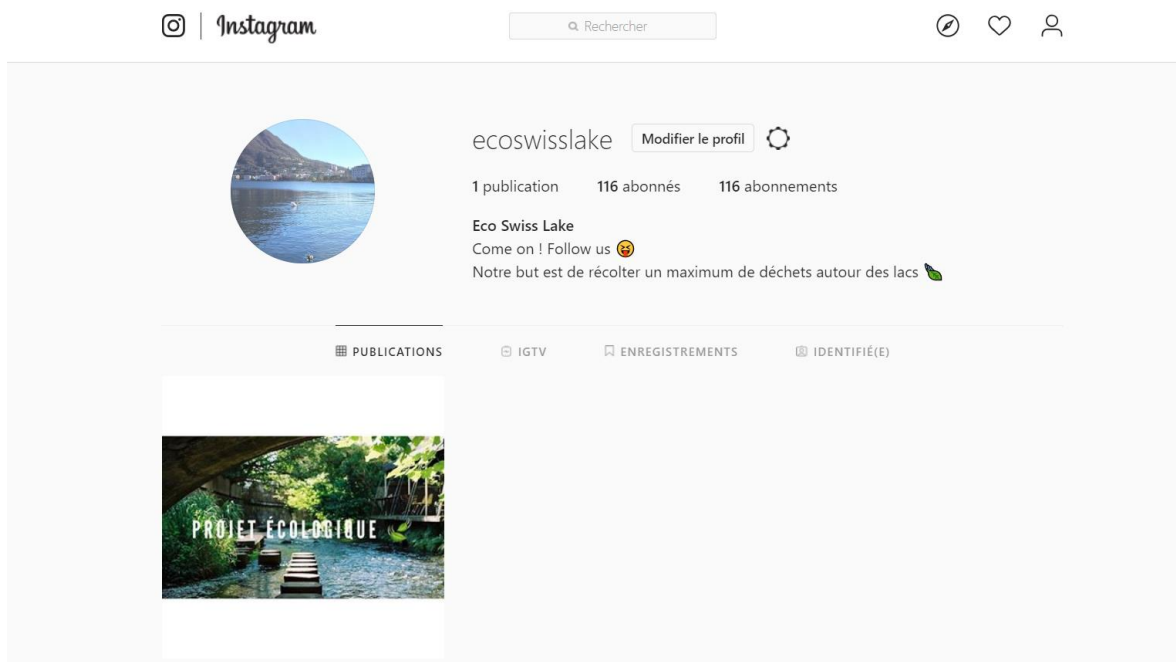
Instagram

Rechercher

ecoswisslake Modifier le profil

1 publication 116 abonnés 116 abonnements

Eco Swiss Lake
Come on ! Follow us 😝
Notre but est de récolter un maximum de déchets autour des lacs 🍃

PUBLICATIONS IGTV ENREGISTREMENTS IDENTIFIÉ(E)

PROJET ÉCOLOGIQUE